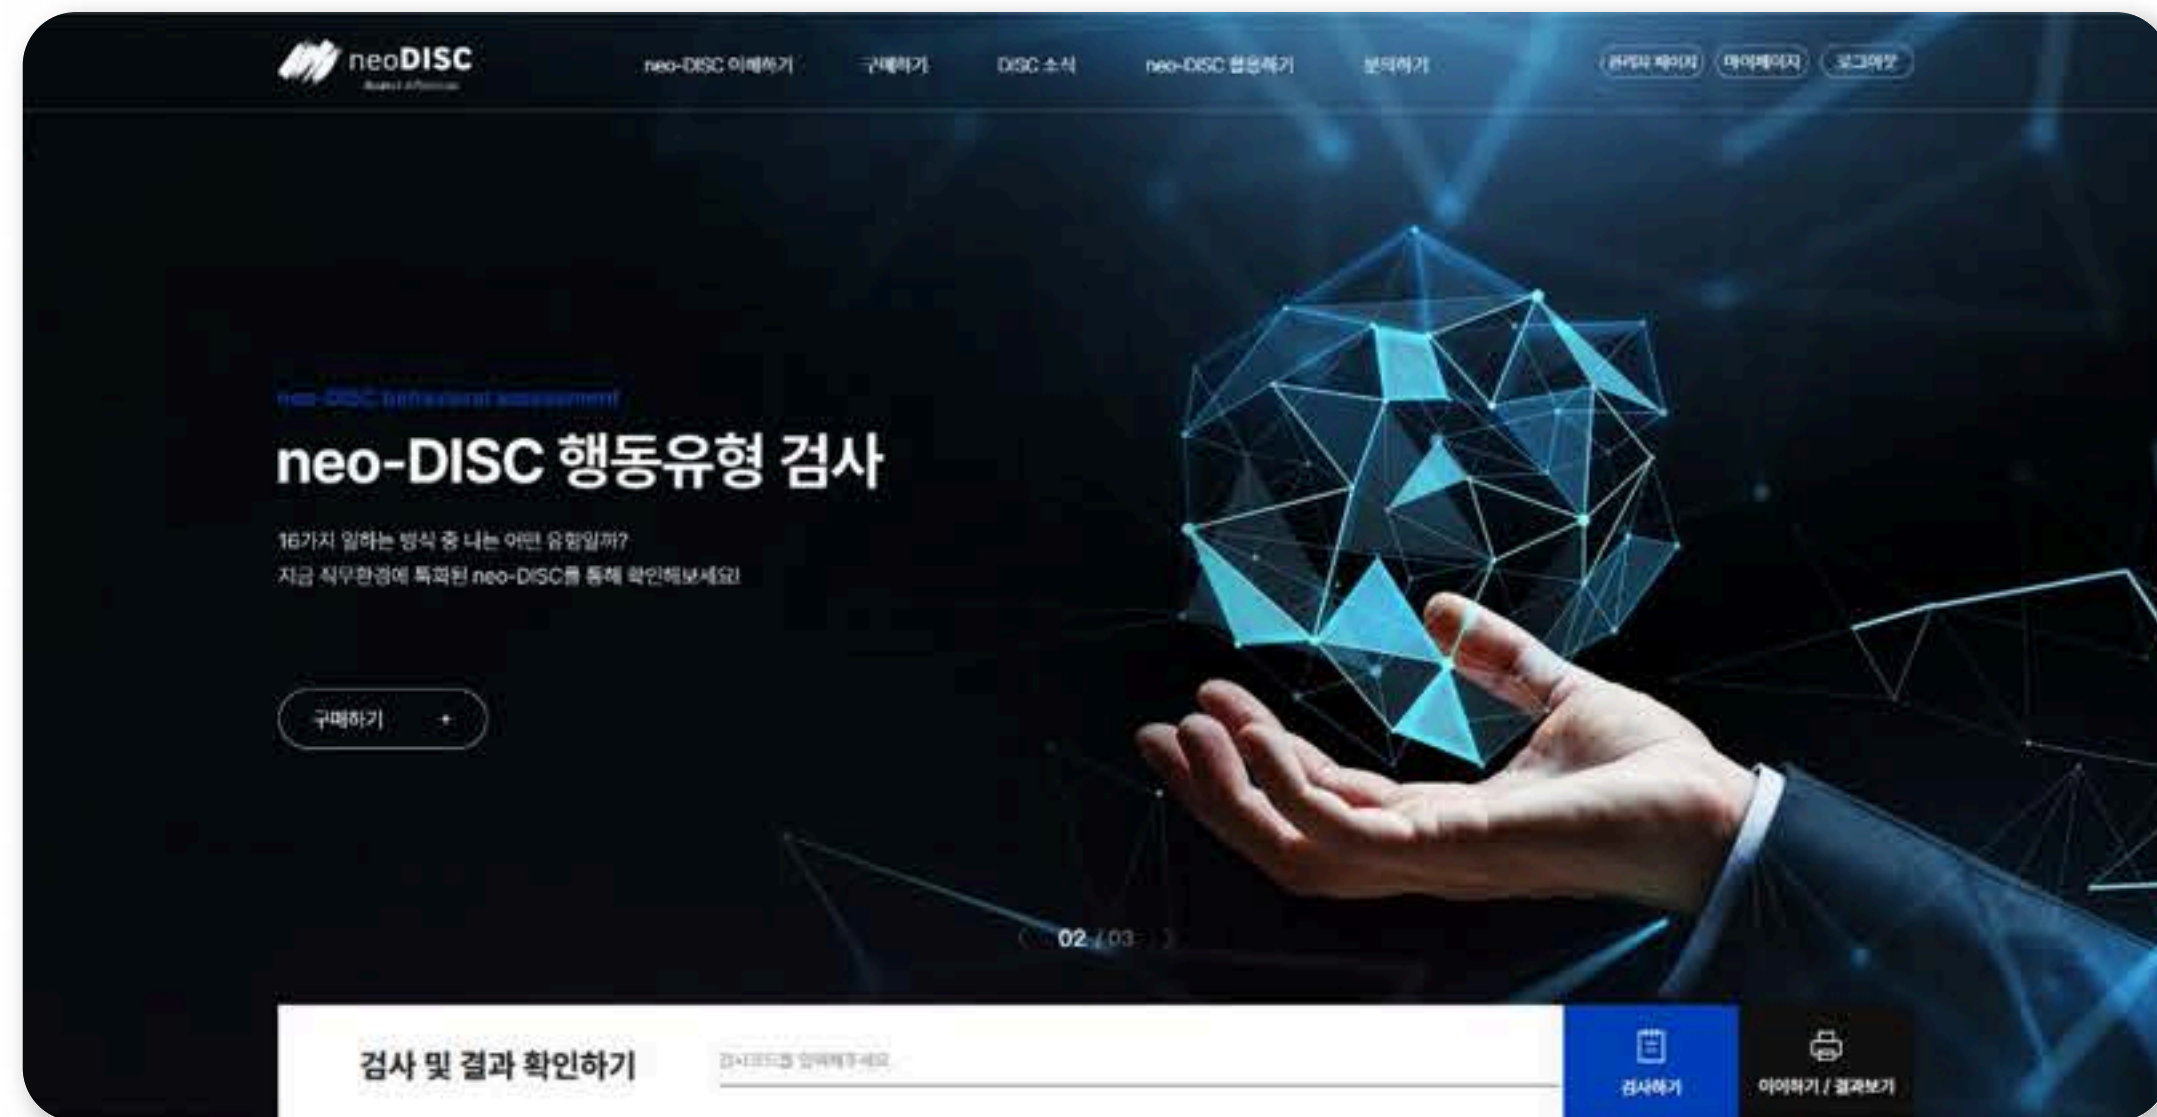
neoDISC

neo-DISC 이해하기 구매하기 DISC 소식 neo-DISC 활용하기 문의하기

관리자 페이지 마이페이지 로그아웃

neo-DISC behavioral assessment

neo-DISC 행동유형 검사

16가지 일하는 방식 중 나는 어떤 유형일까?
지금 직무환경에 특화된 neo-DISC를 통해 확인해보세요!

구매하기 +

02 / 03

검사 및 결과 확인하기

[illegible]

검사하기

이어하기 / 결과보기